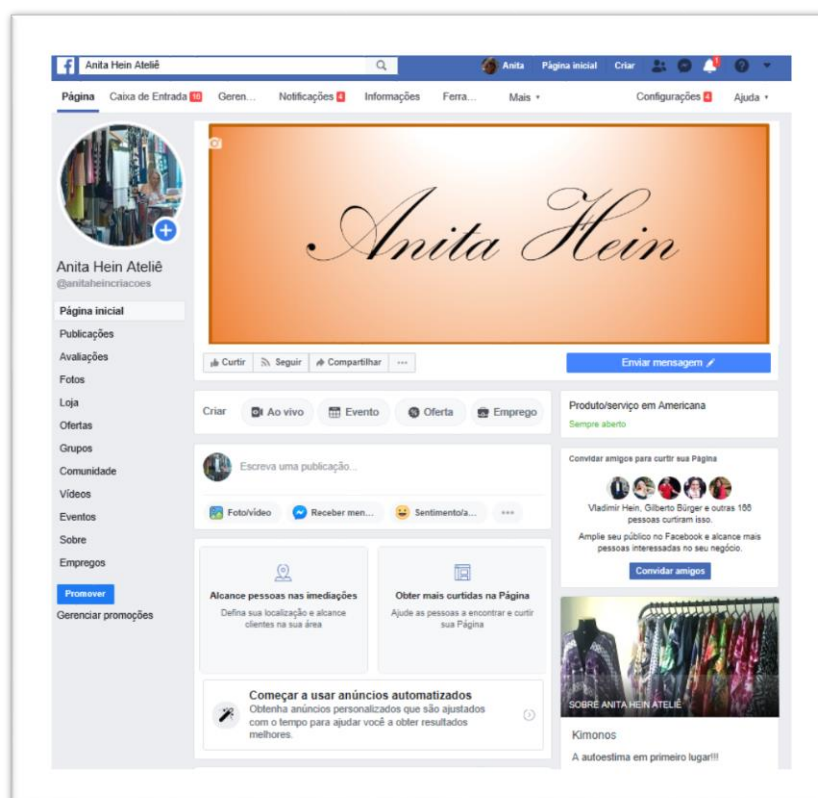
Anita Hein Ateliê

Anita Página inicial Criar

Página Caixa de Entrada 10 Geren... Notificações 4 Informações Ferra... Mais ▾ Configurações 4 Ajuda ▾

Anita Hein Ateliê
@anitaheincriacoes

Página inicial
Publicações
Avaliações
Fotos
Loja
Ofertas
Grupos
Comunidade
Vídeos
Eventos
Sobre
Empregos

Promover
Gerenciar promoções

Anita Hein

Curtir Seguir Compartilhar ···

Enviar mensagem

Criar Ao vivo Evento Oferta Emprego

Escreva uma publicação...

Foto/vídeo Receber men... Sentimento/a... ···

Alcance pessoas nas imediações
Defina sua localização e alcance clientes na sua área

Obter mais curtidas na Página
Ajude as pessoas a encontrar e curtir sua Página

Começar a usar anúncios automatizados
Obtenha anúncios personalizados que são ajustados com o tempo para ajudar você a obter resultados melhores.

Produto/serviço em Americana
Sempre aberto

Convidar amigos para curtir sua Página
Vladimir Hein, Gilberto Bürger e outras 166 pessoas curtiram isso.
Amplie seu público no Facebook e alcance mais pessoas interessadas no seu negócio.
Convidar amigos

SOBRE ANITA HEIN ATELIÊ

Kimonos
A autoestima em primeiro lugar!!!